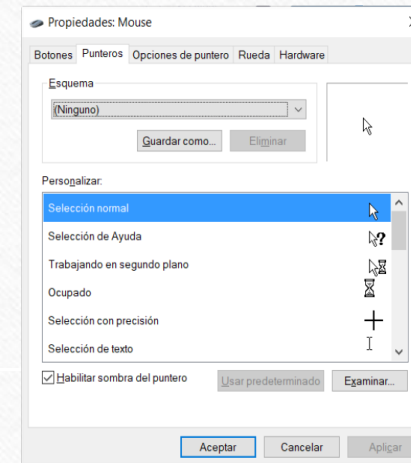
Propiedades: Mouse

Botones | Punteros | Opciones de puntero | Rueda | Hardware

Esquema

(Ninguno)

Guardar como... | Eliminar

Personalizar:

Selección normal

Selección de Ayuda

Trabajando en segundo plano

Ocupado

Selección con precisión

Selección de texto

Habilitar sombra del puntero

Usar predeterminado | Examinar...

Aceptar | Cancelar | Aplicar